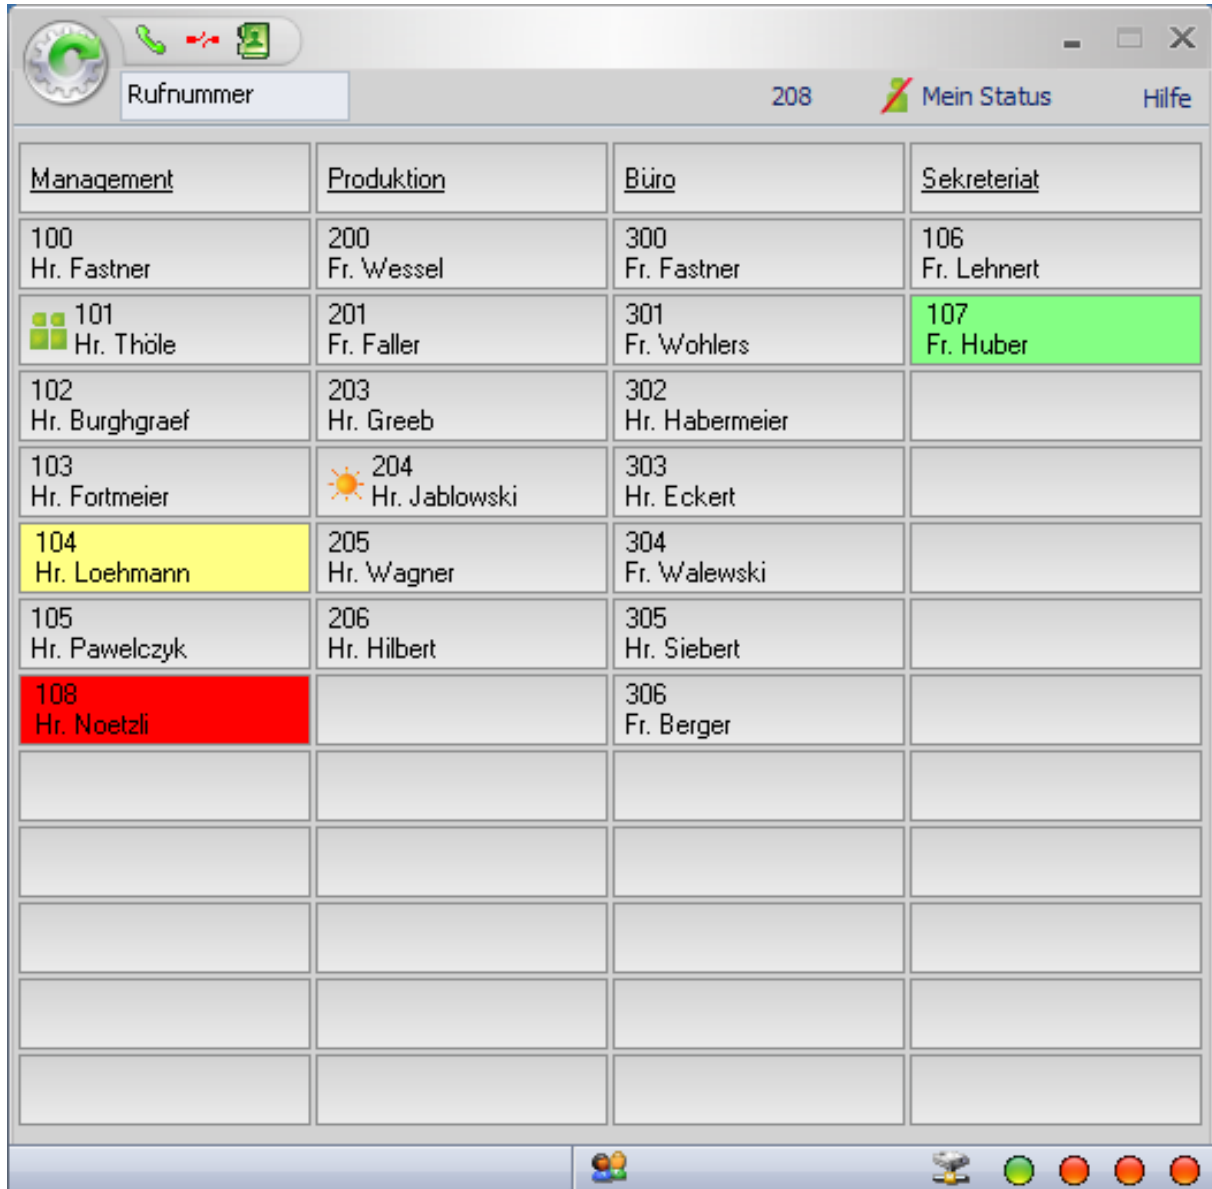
Rufnummer

208

Mein Status

Hilfe

| Management | Produktion | Büro | Sekreteriat |
|---|---|---|---|
| 100 Hr. Fastner | 200 Fr. Wessel | 300 Fr. Fastner | 106 Fr. Lehnert |
| 101 Hr. Thöle | 201 Fr. Faller | 301 Fr. Wohlers | 107 Fr. Huber |
| 102 Hr. Burghgraef | 203 Hr. Greeb | 302 Hr. Habermeier | |
| 103 Hr. Fortmeier | 204 Hr. Jablowski | 303 Hr. Eckert | |
| 104 Hr. Loehmann | 205 Hr. Wagner | 304 Fr. Walewski | |
| 105 Hr. Pawelczyk | 206 Hr. Hilbert | 305 Hr. Siebert | |
| 108 Hr. Noetzli | | 306 Fr. Berger | |